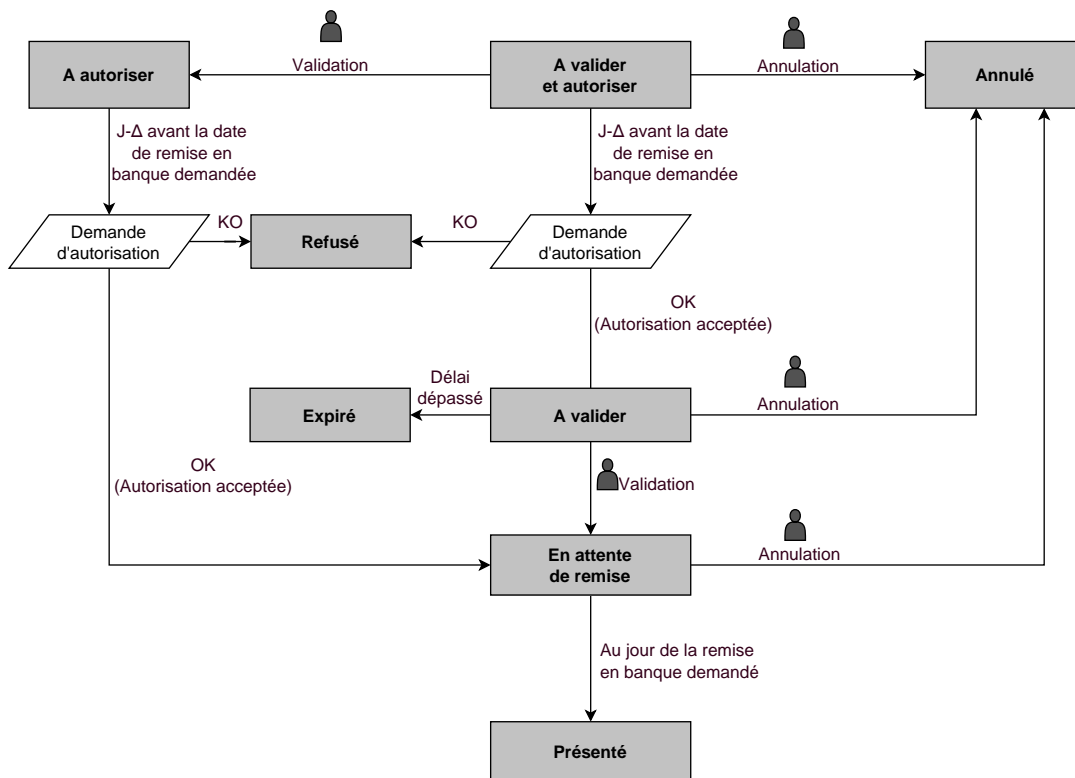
A autoriser

Validation

A valider et autoriser

Annulation

Annulé

J-Δ avant la date de remise en banque demandée

J-Δ avant la date de remise en banque demandée

Demande d'autorisation

KO

Refusé

KO

Demande d'autorisation

OK (Autorisation acceptée)

Délai dépassé

Expiré

A valider

Annulation

OK (Autorisation acceptée)

Validation

En attente de remise

Annulation

Au jour de la remise en banque demandé

Présenté